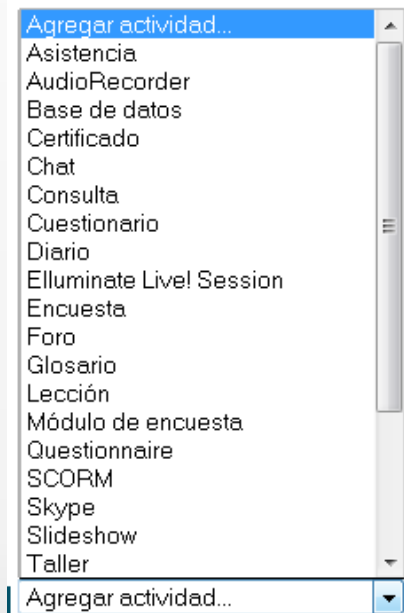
Agregar actividad...
Asistencia
AudioRecorder
Base de datos
Certificado
Chat
Consulta
Cuestionario
Diario
Elluminate Live! Session
Encuesta
Foro
Glosario
Lección
Módulo de encuesta
Questionnaire
SCORM
Skype
Slideshow
Taller
Agregar actividad...